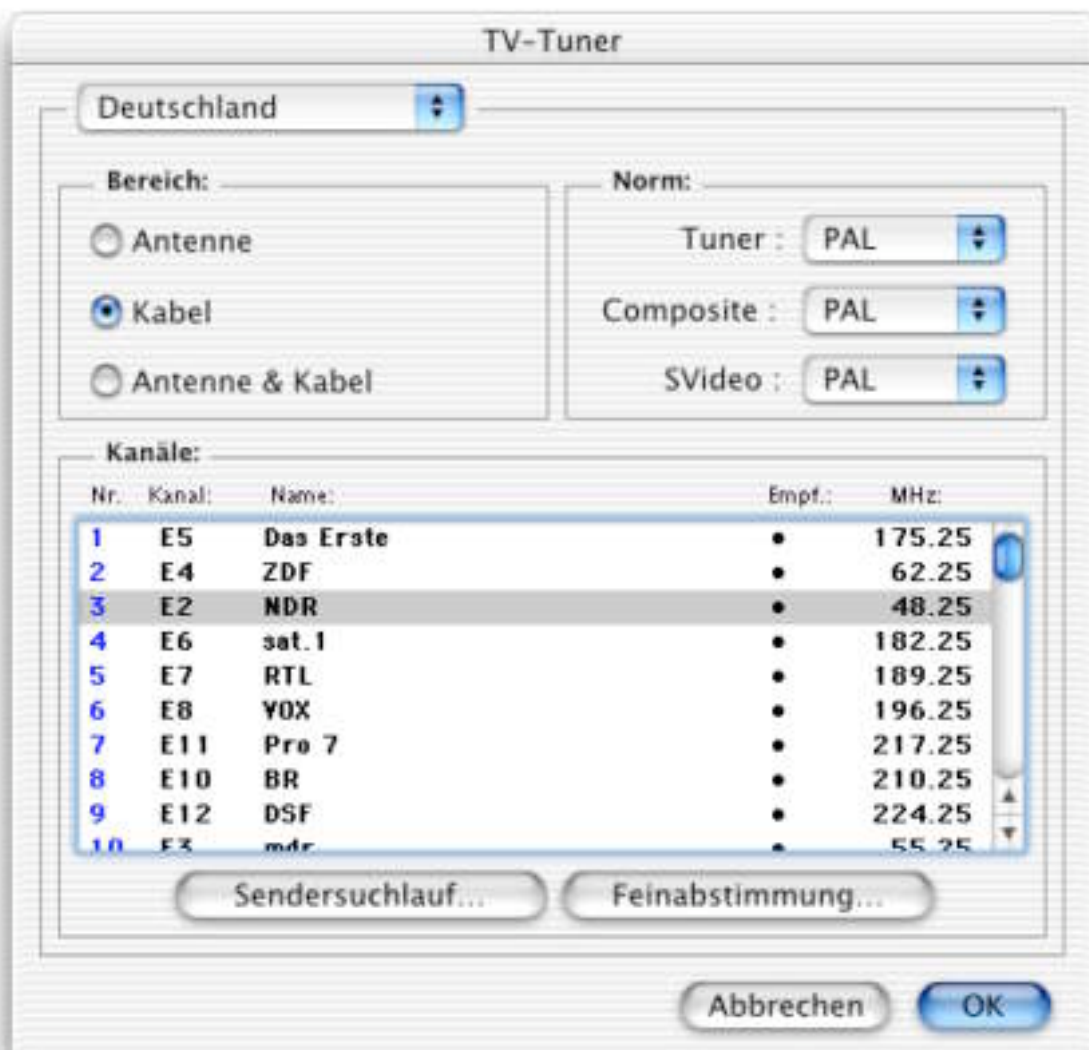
TV-Tuner

Deutschland

Bereich:
Antenne
Kabel
Antenne & Kabel

Norm:
Tuner : PAL
Composite : PAL
SVideo : PAL

Kanäle:

| Nr. | Kanal: | Name: | Empf.: | MHz: |
|---|---|---|---|---|
| 1 | E5 | Das Erste | • | 175.25 |
| 2 | E4 | ZDF | • | 62.25 |
| 3 | E2 | NDR | • | 48.25 |
| 4 | E6 | sat.1 | • | 182.25 |
| 5 | E7 | RTL | • | 189.25 |
| 6 | E8 | VOX | • | 196.25 |
| 7 | E11 | Pro 7 | • | 217.25 |
| 8 | E10 | BR | • | 210.25 |
| 9 | E12 | DSF | • | 224.25 |
| 10 | E3 | mdr | • | 55.25 |

Sendersuchlauf...
Feinabstimmung...

Abbrechen
OK